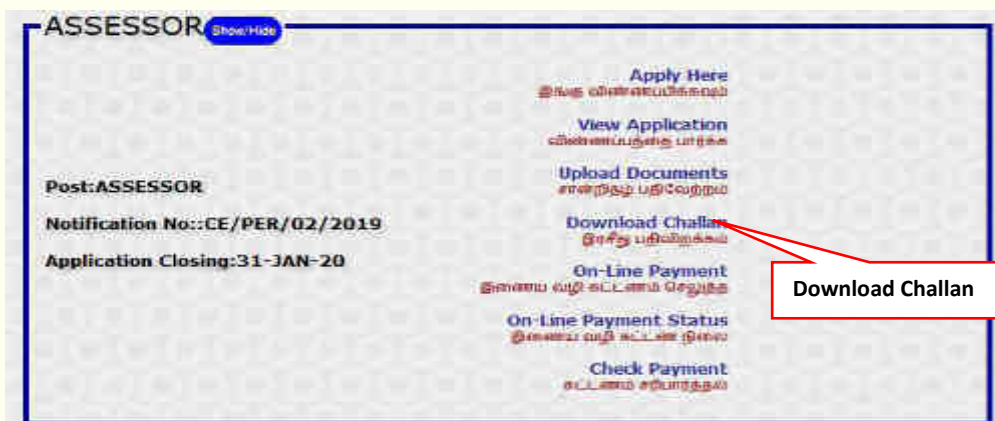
ASSESSOR Show/Hide

Post:ASSESSOR

Notification No::CE/PER/02/2019

Application Closing:31-JAN-20

Apply Here
இங்கு விண்ணப்பிக்கவும்

View Application
விண்ணப்பத்தை பார்க்க

Upload Documents
சான்றிதழ் பதிவேற்றம்

Download Challan
ரசீது பதிவிறக்கம்

On-Line Payment
இணைய வழி கட்டணம் செலுத்த

On-Line Payment Status
இணைய வழி கட்டண நிலை

Check Payment
கட்டணம் சரிபார்த்தல்

Download Challan